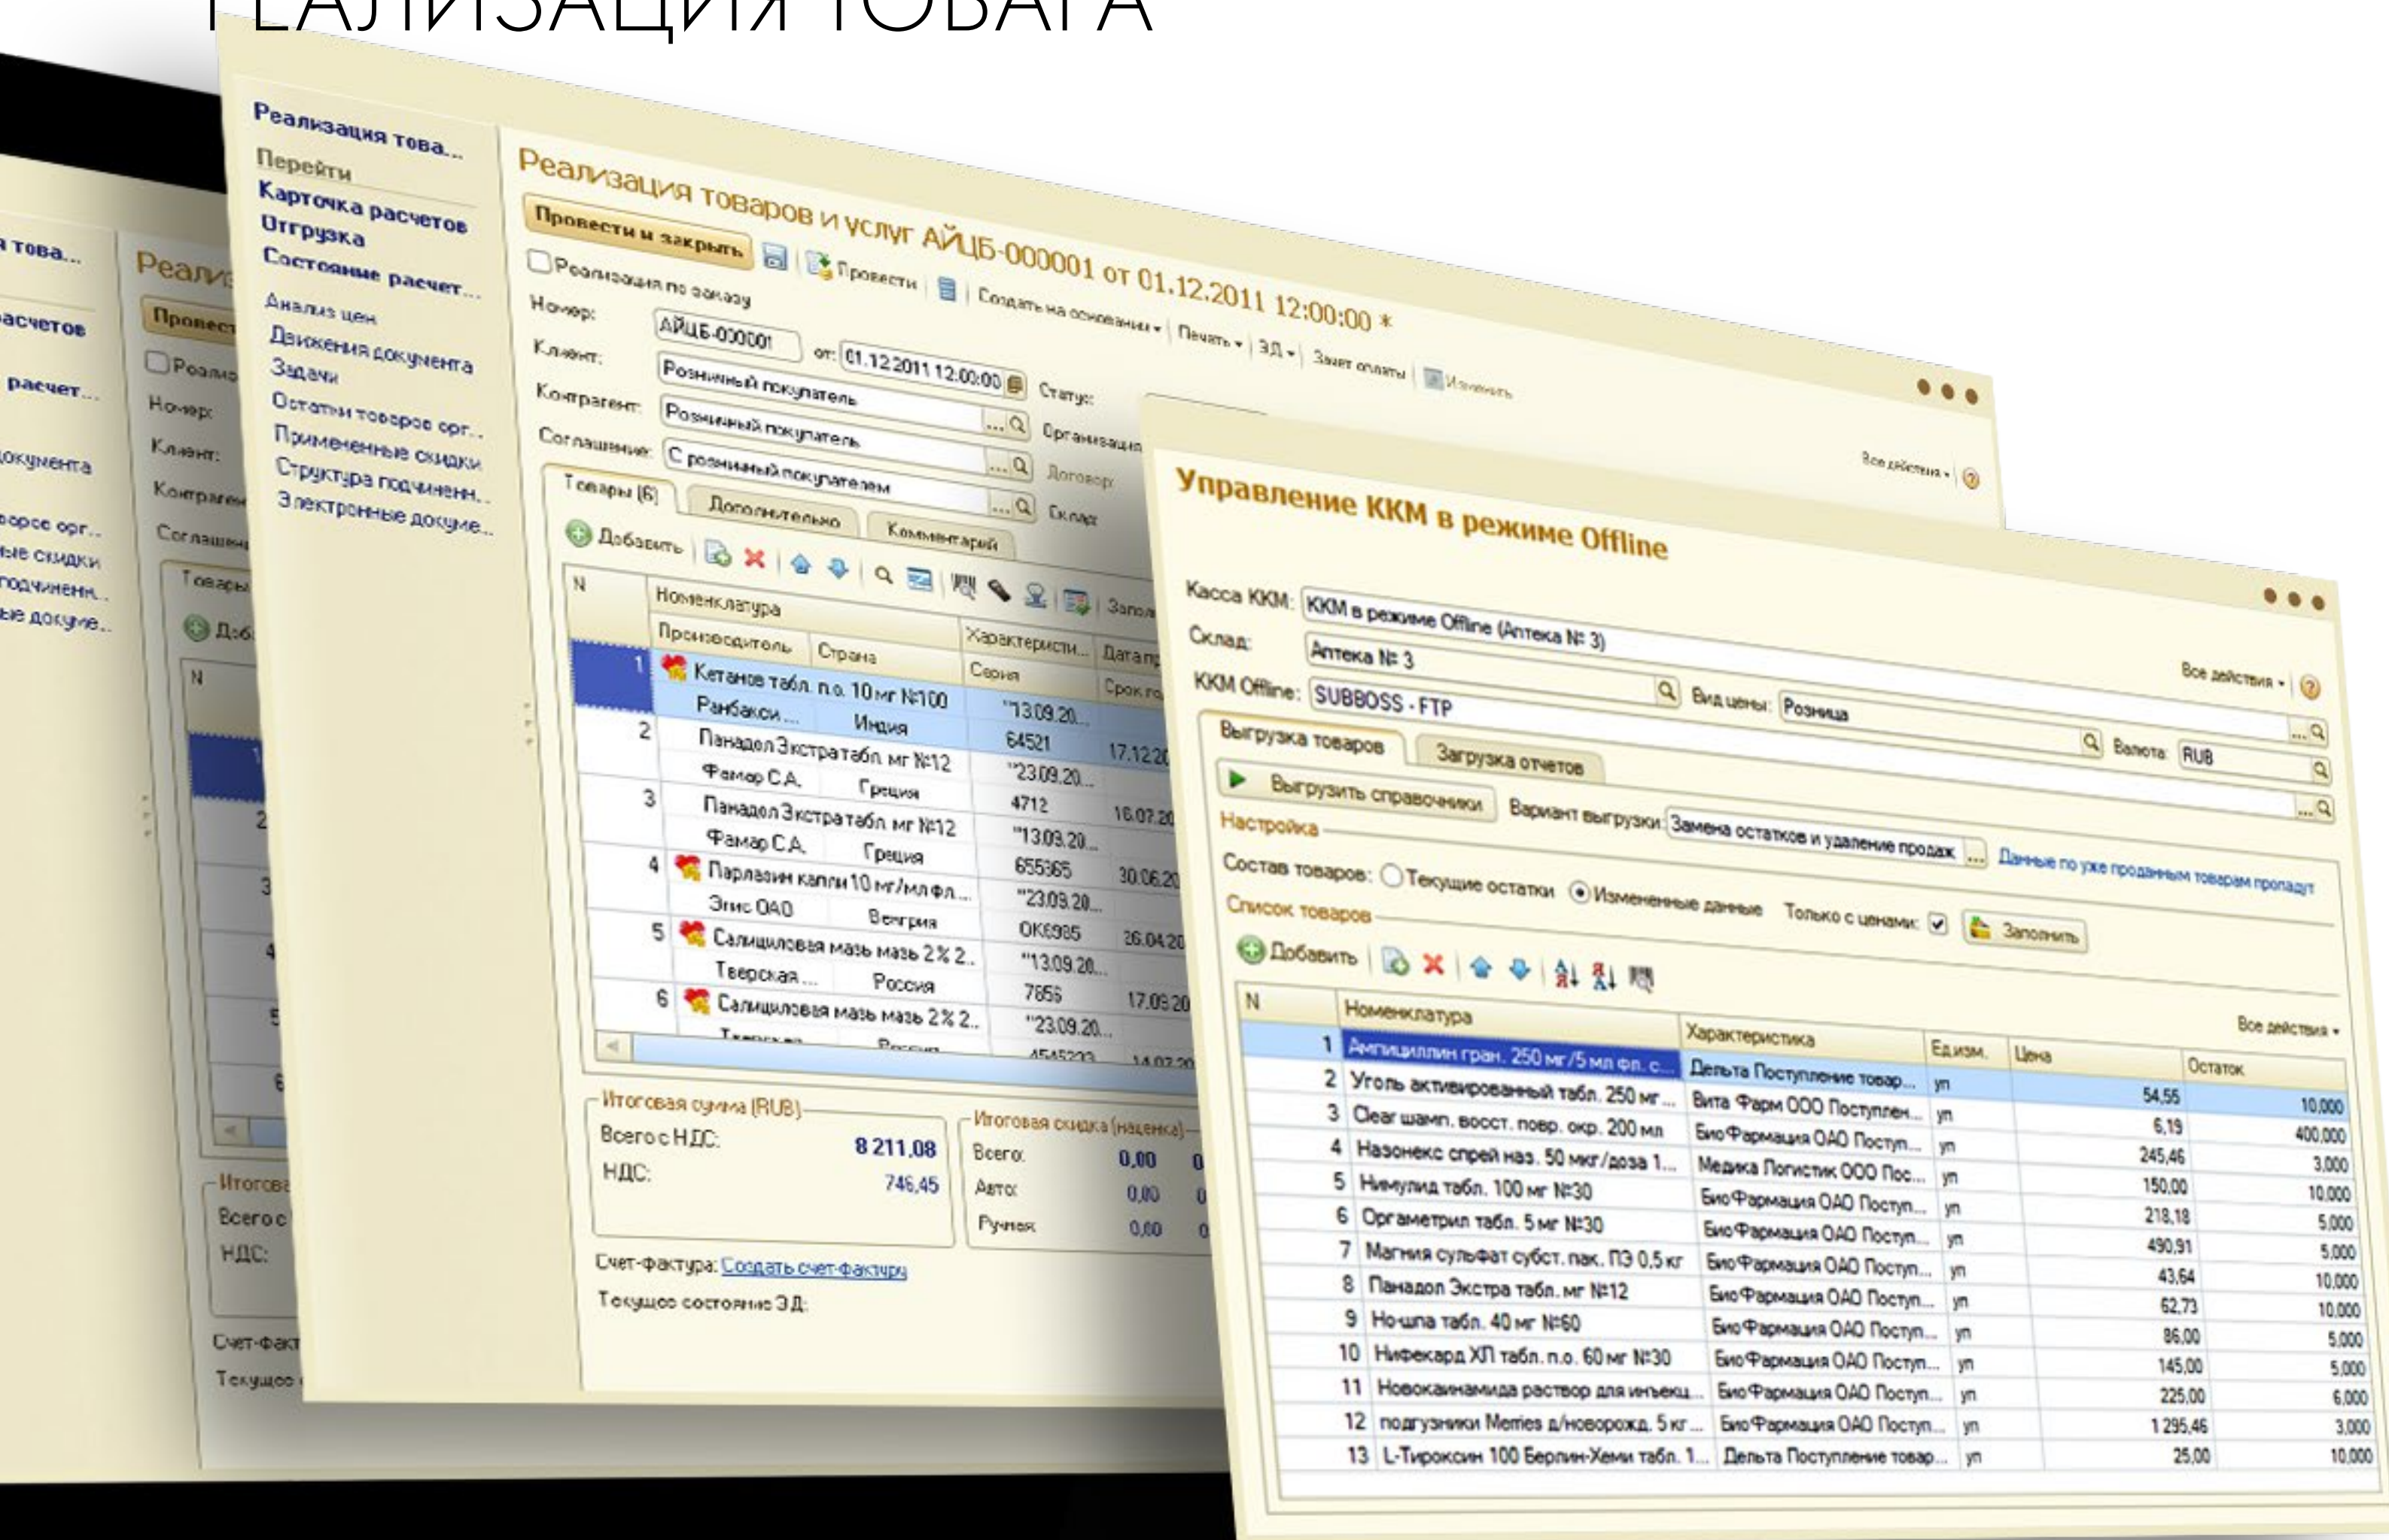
РЕАЛИЗАЦИЯ ТОВАРА

Реализация това...
Перейти
Карточка расчетов
Отгрузка
Состояние расчет...
Анализ цен
Движения документа
Задачи
Остатки товаров орг...
Примененные скидки
Структура подчинен...
Электронные докуме...

Реализация товаров и услуг АЙЦБ-000001 от 01.12.2011 12:00:00 *
Провести и закрыть | Провести | Создать на основании | Печать | ЭД | Зачет оплаты | Изменить
Реализация по заказу
Номер: АЙЦБ-000001 от: 01.12.2011 12:00:00 Статус:
Клиент: Розничный покупатель Организация
Контрагент: Розничный покупатель Договор
Соглашение: С розничным покупателем Склад
Все действия
Товары (6) | Дополнительно | Комментарий
Добавить

| N | Номенклатура / Производитель, Страна | Характеристи... / Серия | Дата / Срок го |
|---|---|---|---|
| 1 | Кетанов табл. п.о. 10 мг №100 / Ранбакси ... Индия | "13.09.20... 64521 | 17.12.20 |
| 2 | Панадол Экстра табл. мг №12 / Фамар С.А. Греция | "23.09.20... 4712 | 16.07.20 |
| 3 | Панадол Экстра табл. мг №12 / Фамар С.А. Греция | "13.09.20... 655365 | 30.06.20 |
| 4 | Парлазин капли 10 мг/мл фл... / Эгис ОАО Венгрия | "23.09.20... OK6985 | 26.04.20 |
| 5 | Салициловая мазь мазь 2% 2... / Тверская ... Россия | "13.09.20... 7656 | 17.09.20 |
| 6 | Салициловая мазь мазь 2% 2... | "23.09.20... 4545233 | 14.07.20 |

Итоговая сумма (RUB)
Всего с НДС: 8 211,08
НДС: 746,45
Итоговая скидка (наценка)
Всего: 0,00
Авто: 0,00
Ручная: 0,00
Счет-фактура: Создать счет-фактуру
Текущее состояние ЭД:

Управление ККМ в режиме Offline
Касса ККМ: ККМ в режиме Offline (Аптека № 3)
Склад: Аптека № 3
ККМ Offline: SUBBOSS - FTP Вид цены: Розница Валюта: RUB
Все действия
Выгрузка товаров | Загрузка отчетов
Выгрузить справочники Вариант выгрузки: Замена остатков и удаление продаж Данные по уже проданным товарам пропадут
Настройка
Состав товаров: Текущие остатки Измененные данные Только с ценами: Заполнить
Список товаров
Добавить
Все действия

| N | Номенклатура | Характеристика | Ед.изм. | Цена | Остаток |
|---|---|---|---|---|---|
| 1 | Ампициллин гран. 250 мг/5 мл фл. с... | Дельта Поступление товар... | уп | 54,55 | 10,000 |
| 2 | Уголь активированный табл. 250 мг... | Вита Фарм ООО Поступлен... | уп | 6,19 | 400,000 |
| 3 | Clear шамп. восст. повр. окр. 200 мл | БиоФармация ОАО Поступ... | уп | 245,46 | 3,000 |
| 4 | Назонекс спрей наз. 50 мкг/доза 1... | Медика Логистик ООО Пос... | уп | 150,00 | 10,000 |
| 5 | Немулид табл. 100 мг №30 | БиоФармация ОАО Поступ... | уп | 218,18 | 5,000 |
| 6 | Оргаметрил табл. 5 мг №30 | БиоФармация ОАО Поступ... | уп | 490,91 | 5,000 |
| 7 | Магния сульфат субст. пак. ПЭ 0,5 кг | БиоФармация ОАО Поступ... | уп | 43,64 | 10,000 |
| 8 | Панадол Экстра табл. мг №12 | БиоФармация ОАО Поступ... | уп | 62,73 | 10,000 |
| 9 | Но-шпа табл. 40 мг №60 | БиоФармация ОАО Поступ... | уп | 86,00 | 5,000 |
| 10 | Нифекард ХЛ табл. п.о. 60 мг №30 | БиоФармация ОАО Поступ... | уп | 145,00 | 5,000 |
| 11 | Новокаинамида раствор для инъекц... | БиоФармация ОАО Поступ... | уп | 225,00 | 6,000 |
| 12 | подгузники Merries д/новорожд. 5 кг... | БиоФармация ОАО Поступ... | уп | 1 295,46 | 3,000 |
| 13 | L-Тироксин 100 Берлин-Хеми табл. 1... | Дельта Поступление товар... | уп | 25,00 | 10,000 |